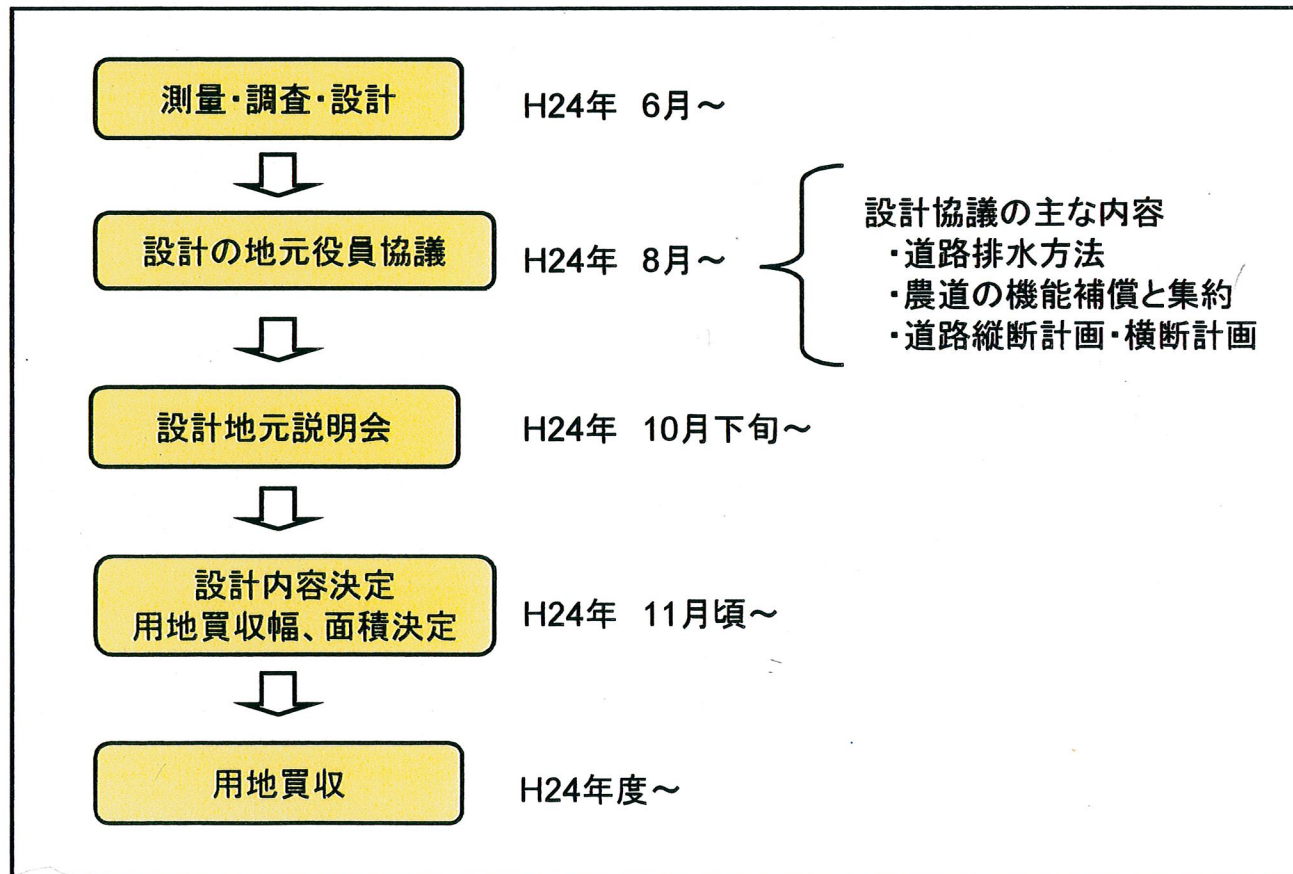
測量・調査・設計

H24年 6月～

設計の地元役員協議

H24年 8月～

設計協議の主な内容
・道路排水方法
・農道の機能補償と集約
・道路縦断計画・横断計画

設計地元説明会

H24年 10月下旬～

設計内容決定
用地買収幅、面積決定

H24年 11月頃～

用地買収

H24年度～